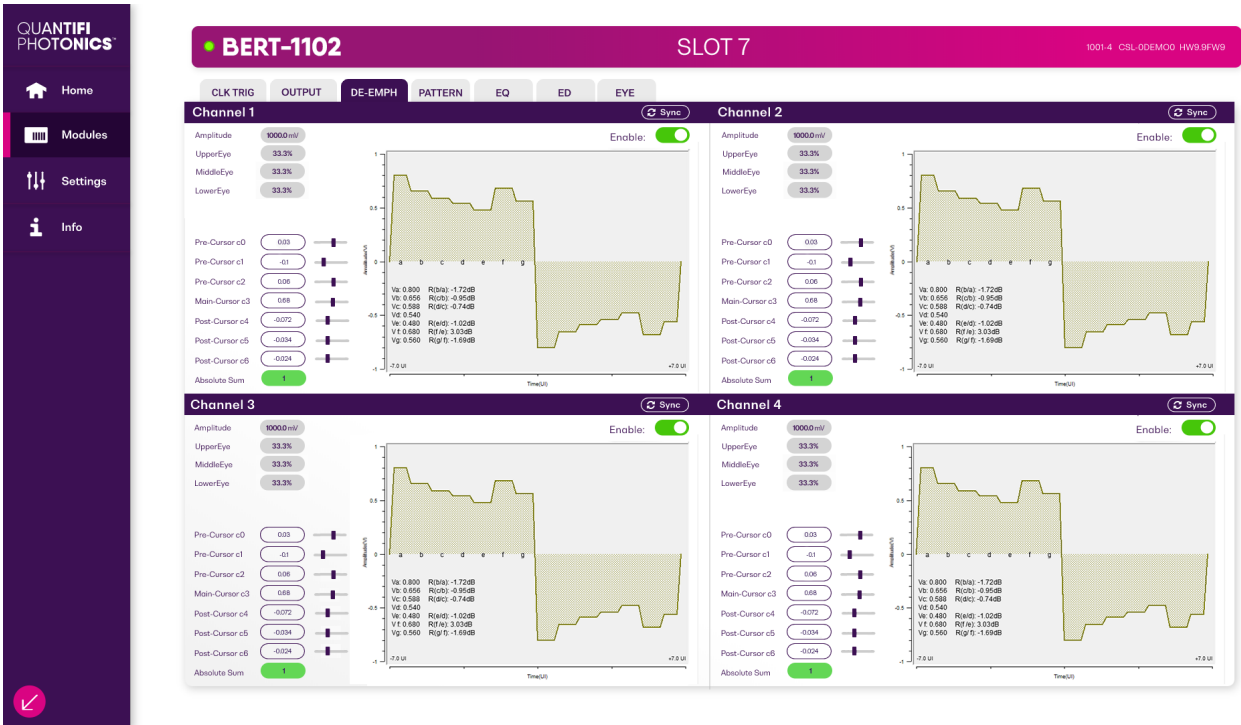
QUANTIFI PHOTONICS™

Home
Modules
Settings
Info

BERT-1102
SLOT 7
1001-4 CSL-0DEMO0 HW9.9FW9

CLK TRIG | OUTPUT | DE-EMPH | PATTERN | EQ | ED | EYE

Channel 1
Sync
Amplitude 1000.0 mV
UpperEye 33.3%
MiddleEye 33.3%
LowerEye 33.3%
Enable:
Pre-Cursor c0 0.03
Pre-Cursor c1 -0.1
Pre-Cursor c2 0.06
Main-Cursor c3 0.68
Post-Cursor c4 -0.072
Post-Cursor c5 -0.034
Post-Cursor c6 -0.024
Absolute Sum 1
1
0.5
0
-0.5
-1
Amplitude(V)
a b c d e f g
Va: 0.800 R(b/a): -1.72dB
Vb: 0.656 R(c/b): -0.95dB
Vc: 0.588 R(d/c): -0.74dB
Vd: 0.540
Ve: 0.480 R(e/d): -1.02dB
Vf: 0.680 R(f/e): 3.03dB
Vg: 0.560 R(g/f): -1.69dB
-7.0 UI
+7.0 UI
Time(UI)

Channel 2
Sync
Amplitude 1000.0 mV
UpperEye 33.3%
MiddleEye 33.3%
LowerEye 33.3%
Enable:
Pre-Cursor c0 0.03
Pre-Cursor c1 -0.1
Pre-Cursor c2 0.06
Main-Cursor c3 0.68
Post-Cursor c4 -0.072
Post-Cursor c5 -0.034
Post-Cursor c6 -0.024
Absolute Sum 1
1
0.5
0
-0.5
-1
Amplitude(V)
a b c d e f g
Va: 0.800 R(b/a): -1.72dB
Vb: 0.656 R(c/b): -0.95dB
Vc: 0.588 R(d/c): -0.74dB
Vd: 0.540
Ve: 0.480 R(e/d): -1.02dB
Vf: 0.680 R(f/e): 3.03dB
Vg: 0.560 R(g/f): -1.69dB
-7.0 UI
+7.0 UI
Time(UI)

Channel 3
Sync
Amplitude 1000.0 mV
UpperEye 33.3%
MiddleEye 33.3%
LowerEye 33.3%
Enable:
Pre-Cursor c0 0.03
Pre-Cursor c1 -0.1
Pre-Cursor c2 0.06
Main-Cursor c3 0.68
Post-Cursor c4 -0.072
Post-Cursor c5 -0.034
Post-Cursor c6 -0.024
Absolute Sum 1
1
0.5
0
-0.5
-1
Amplitude(V)
a b c d e f g
Va: 0.800 R(b/a): -1.72dB
Vb: 0.656 R(c/b): -0.95dB
Vc: 0.588 R(d/c): -0.74dB
Vd: 0.540
Ve: 0.480 R(e/d): -1.02dB
Vf: 0.680 R(f/e): 3.03dB
Vg: 0.560 R(g/f): -1.69dB
-7.0 UI
+7.0 UI
Time(UI)

Channel 4
Sync
Amplitude 1000.0 mV
UpperEye 33.3%
MiddleEye 33.3%
LowerEye 33.3%
Enable:
Pre-Cursor c0 0.03
Pre-Cursor c1 -0.1
Pre-Cursor c2 0.06
Main-Cursor c3 0.68
Post-Cursor c4 -0.072
Post-Cursor c5 -0.034
Post-Cursor c6 -0.024
Absolute Sum 1
1
0.5
0
-0.5
-1
Amplitude(V)
a b c d e f g
Va: 0.800 R(b/a): -1.72dB
Vb: 0.656 R(c/b): -0.95dB
Vc: 0.588 R(d/c): -0.74dB
Vd: 0.540
Ve: 0.480 R(e/d): -1.02dB
Vf: 0.680 R(f/e): 3.03dB
Vg: 0.560 R(g/f): -1.69dB
-7.0 UI
+7.0 UI
Time(UI)